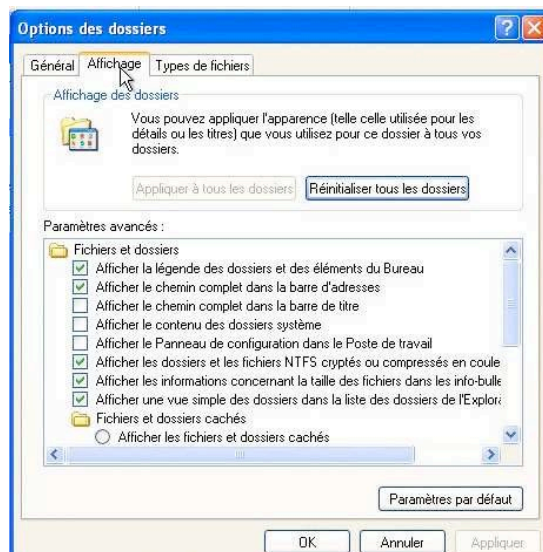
Options des dossiers

Général | Affichage | Types de fichiers

Affichage des dossiers

Vous pouvez appliquer l'apparence (telle celle utilisée pour les détails ou les titres) que vous utilisez pour ce dossier à tous vos dossiers.

Appliquer à tous les dossiers | Réinitialiser tous les dossiers

Paramètres avancés :

Fichiers et dossiers
Afficher la légende des dossiers et des éléments du Bureau
Afficher le chemin complet dans la barre d'adresses
Afficher le chemin complet dans la barre de titre
Afficher le contenu des dossiers système
Afficher le Panneau de configuration dans le Poste de travail
Afficher les dossiers et les fichiers NTFS cryptés ou compressés en coule
Afficher les informations concernant la taille des fichiers dans les info-bulle
Afficher une vue simple des dossiers dans la liste des dossiers de l'Explora
Fichiers et dossiers cachés
Afficher les fichiers et dossiers cachés

Paramètres par défaut

OK | Annuler | Appliquer